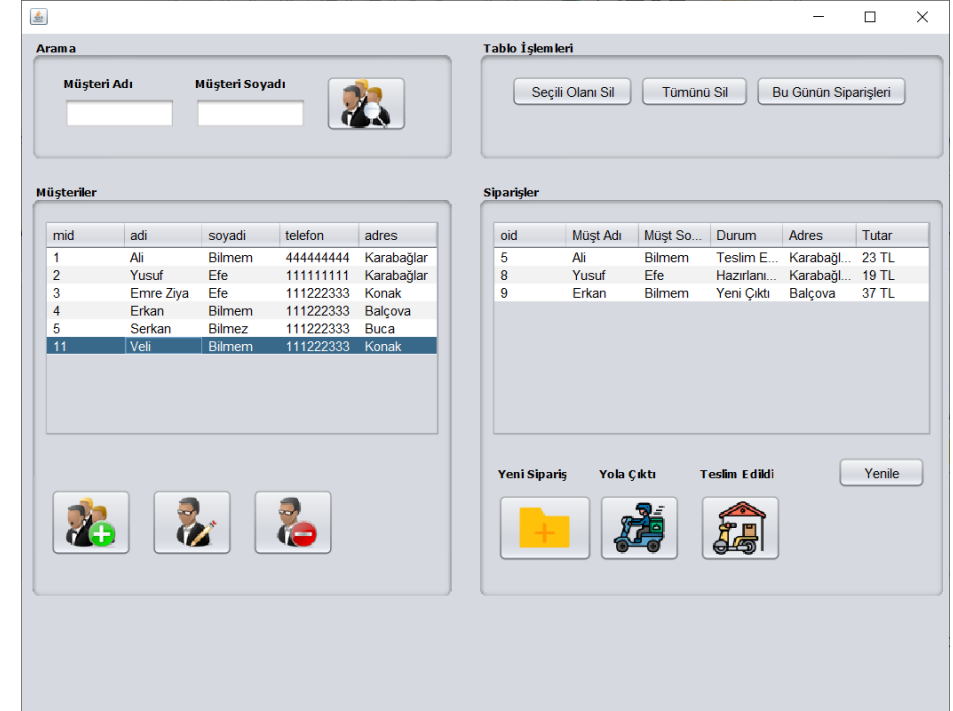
Arama

Müşteri Adı

Müşteri Soyadı

Tablo İşlemleri

Seçili Olanı Sil

Tümünü Sil

Bu Günün Siparişleri

Müşteriler

| mid | adi | soyadi | telefon | adres |
|---|---|---|---|---|
| 1 | Ali | Bilmem | 444444444 | Karabağlar |
| 2 | Yusuf | Efe | 111111111 | Karabağlar |
| 3 | Emre Ziya | Efe | 111222333 | Konak |
| 4 | Erkan | Bilmem | 111222333 | Balçova |
| 5 | Serkan | Bilmez | 111222333 | Buca |
| 11 | Veli | Bilmem | 111222333 | Konak |

Siparişler

| oid | Müşt Adı | Müşt So... | Durum | Adres | Tutar |
|---|---|---|---|---|---|
| 5 | Ali | Bilmem | Teslim E... | Karabağl... | 23 TL |
| 8 | Yusuf | Efe | Hazırlanı... | Karabağl... | 19 TL |
| 9 | Erkan | Bilmem | Yeni Çıktı | Balçova | 37 TL |

Yeni Sipariş

Yola Çıktı

Teslim Edildi

Yenile